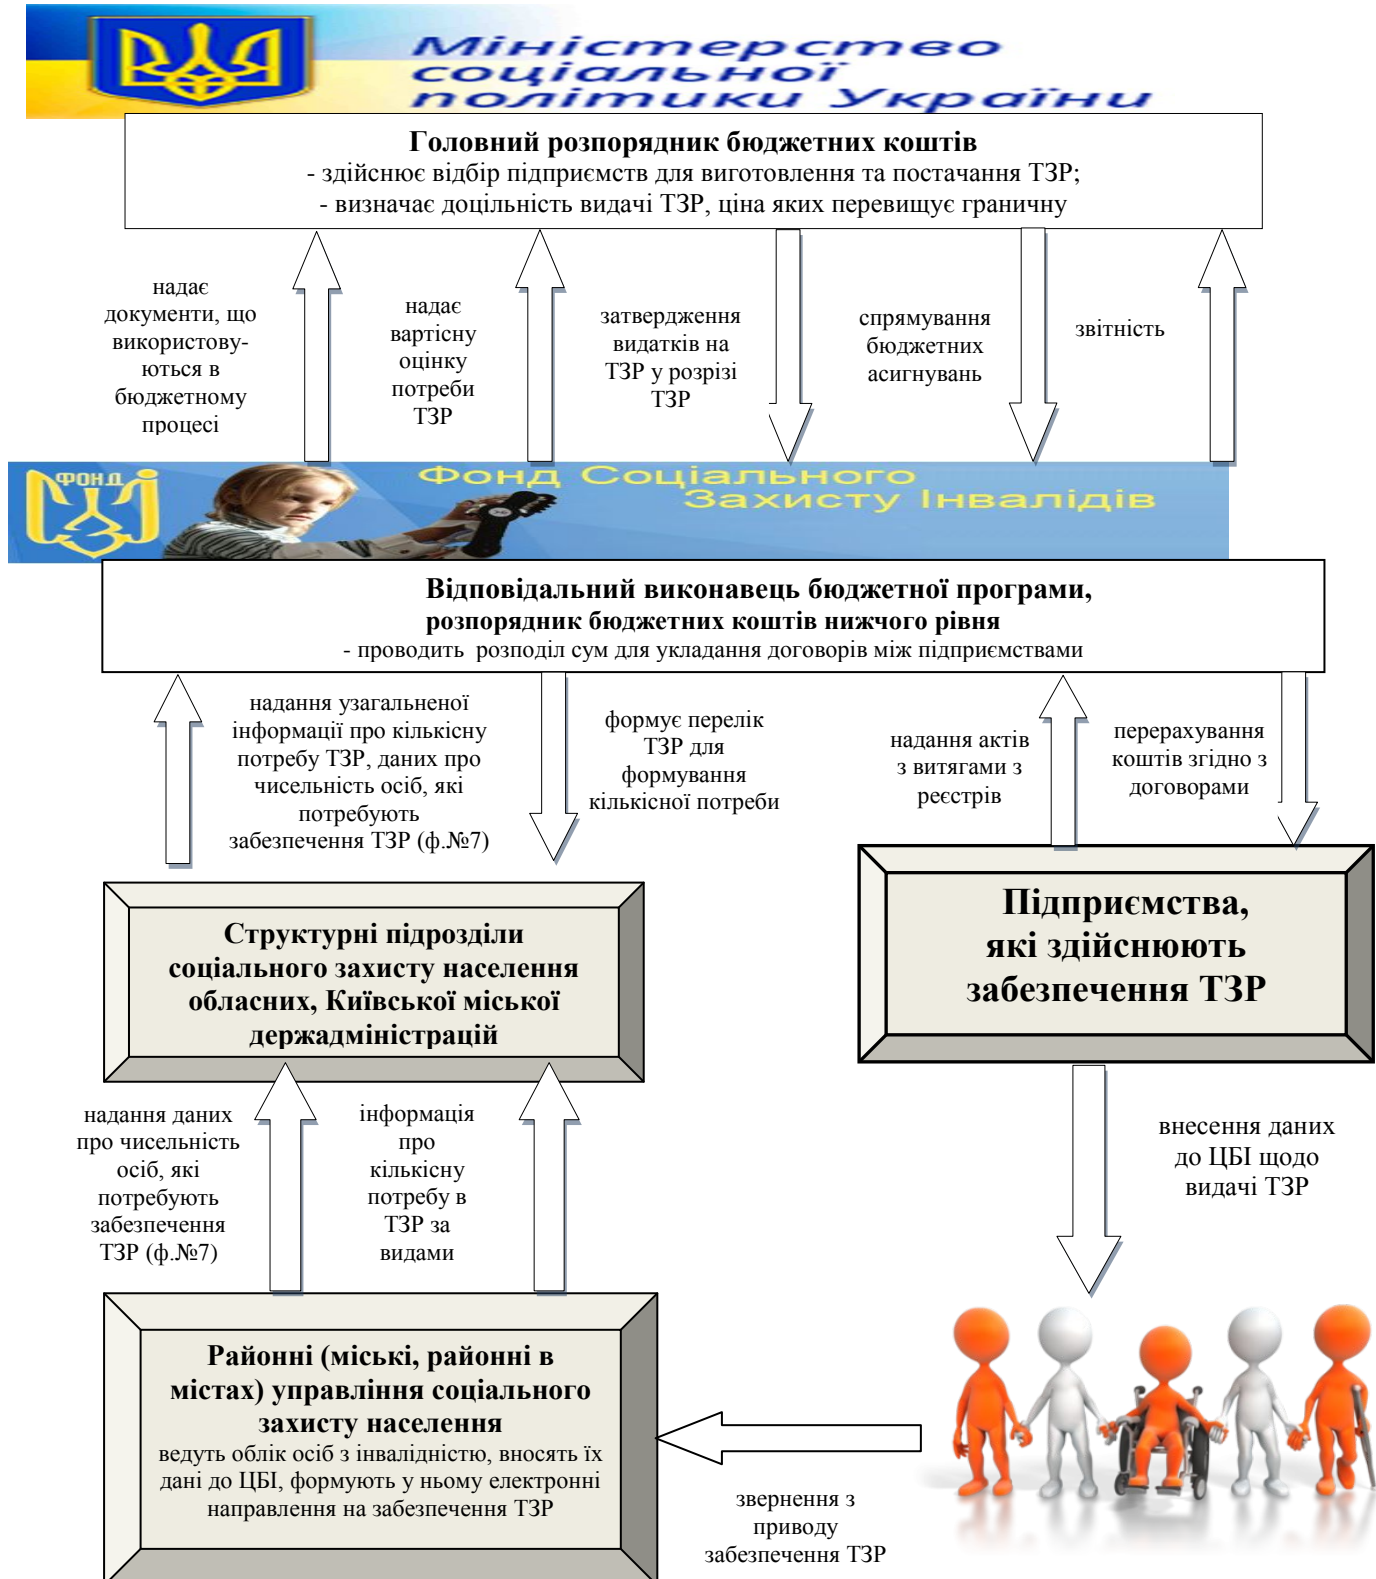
Міністерство соціальної політики України

Головний розпорядник бюджетних коштів
- здійснює відбір підприємств для виготовлення та постачання ТЗР;
- визначає доцільність видачі ТЗР, ціна яких перевищує граничну

надає документи, що використовуються в бюджетному процесі

надає вартісну оцінку потреби ТЗР

затвердження видатків на ТЗР у розрізі ТЗР

спрямування бюджетних асигнувань

звітність

Фонд Соціального Захисту Інвалідів

Фонд

Відповідальний виконавець бюджетної програми, розпорядник бюджетних коштів нижчого рівня
- проводить розподіл сум для укладання договорів між підприємствами

надання узагальненої інформації про кількісну потребу ТЗР, даних про чисельність осіб, які потребують забезпечення ТЗР (ф.№7)

формує перелік ТЗР для формування кількісної потреби

надання актів з витягами з реєстрів

перерахування коштів згідно з договорами

Структурні підрозділи соціального захисту населення обласних, Київської міської держадміністрацій

Підприємства, які здійснюють забезпечення ТЗР

надання даних про чисельність осіб, які потребують забезпечення ТЗР (ф.№7)

інформація про кількісну потребу в ТЗР за видами

внесення даних до ЦБІ щодо видачі ТЗР

Районні (міські, районні в містах) управління соціального захисту населення
ведуть облік осіб з інвалідністю, вносять їх дані до ЦБІ, формують у ньому електронні направлення на забезпечення ТЗР

звернення з приводу забезпечення ТЗР